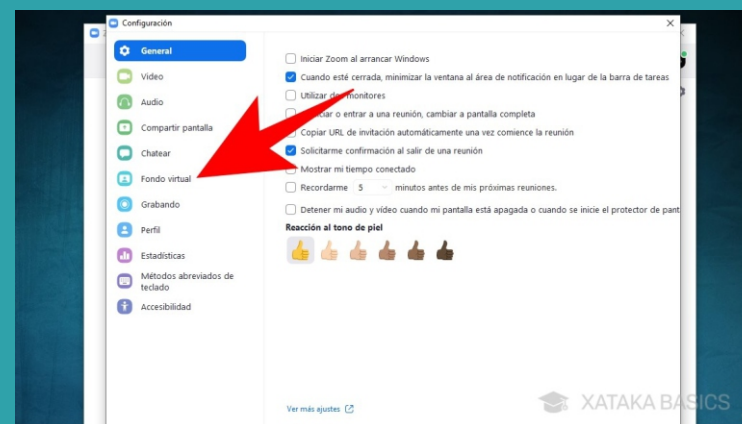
Configuración
×

General
Vídeo
Audio
Compartir pantalla
Chatear
Fondo virtual
Grabando
Perfil
Estadísticas
Métodos abreviados de teclado
Accesibilidad

Iniciar Zoom al arrancar Windows
Cuando esté cerrada, minimizar la ventana al área de notificación en lugar de la barra de tareas
Utilizar dos monitores
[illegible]iar o entrar a una reunión, cambiar a pantalla completa
Copiar URL de invitación automáticamente una vez comience la reunión
Solicitarme confirmación al salir de una reunión
Mostrar mi tiempo conectado
Recordarme 5 minutos antes de mis próximas reuniones.
Detener mi audio y vídeo cuando mi pantalla está apagada o cuando se inicie el protector de pant
Reacción al tono de piel

Ver más ajustes

XATAKA BASICS